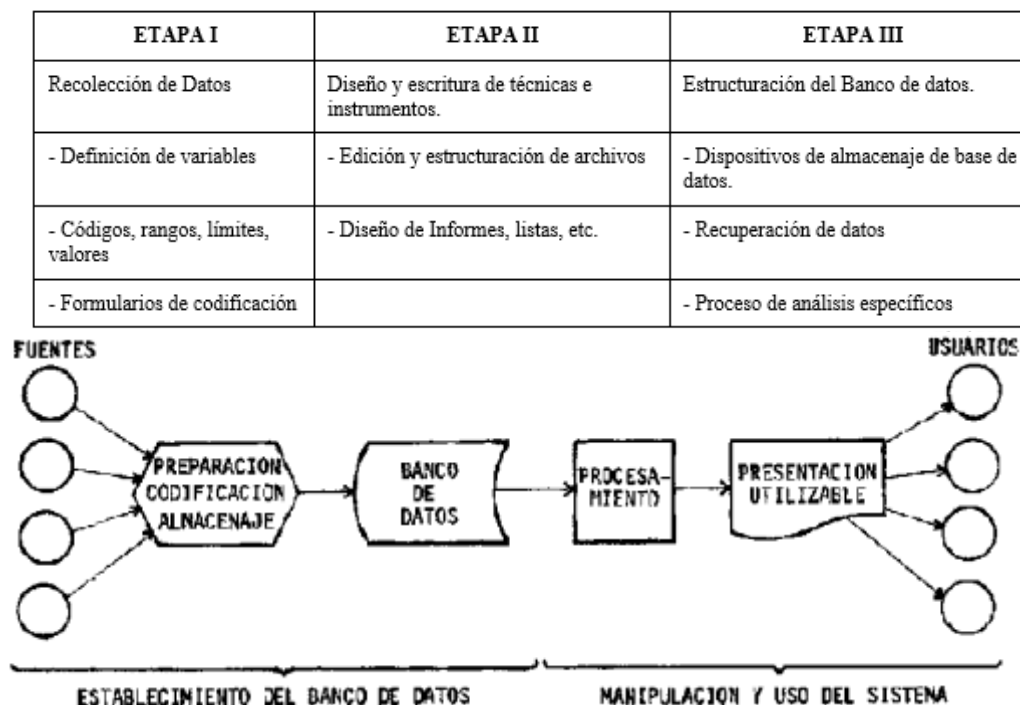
| ETAPA I | ETAPA II | ETAPA III |
|---|---|---|
| Recolección de Datos | Diseño y escritura de técnicas e instrumentos. | Estructuración del Banco de datos. |
| - Definición de variables | - Edición y estructuración de archivos | - Dispositivos de almacenaje de base de datos. |
| - Códigos, rangos, límites, valores | - Diseño de Informes, listas, etc. | - Recuperación de datos |
| - Formularios de codificación | | - Proceso de análisis específicos |

FUENTES

USUARIOS

PREPARACION CODIFICACION ALNACENAJE

BANCO DE DATOS

PROCESAMIENTO

PRESENTACION UTILIZABLE

ESTABLECINIENTO DEL BANCO DE DATOS

MANIPULACION Y USO DEL SISTENA